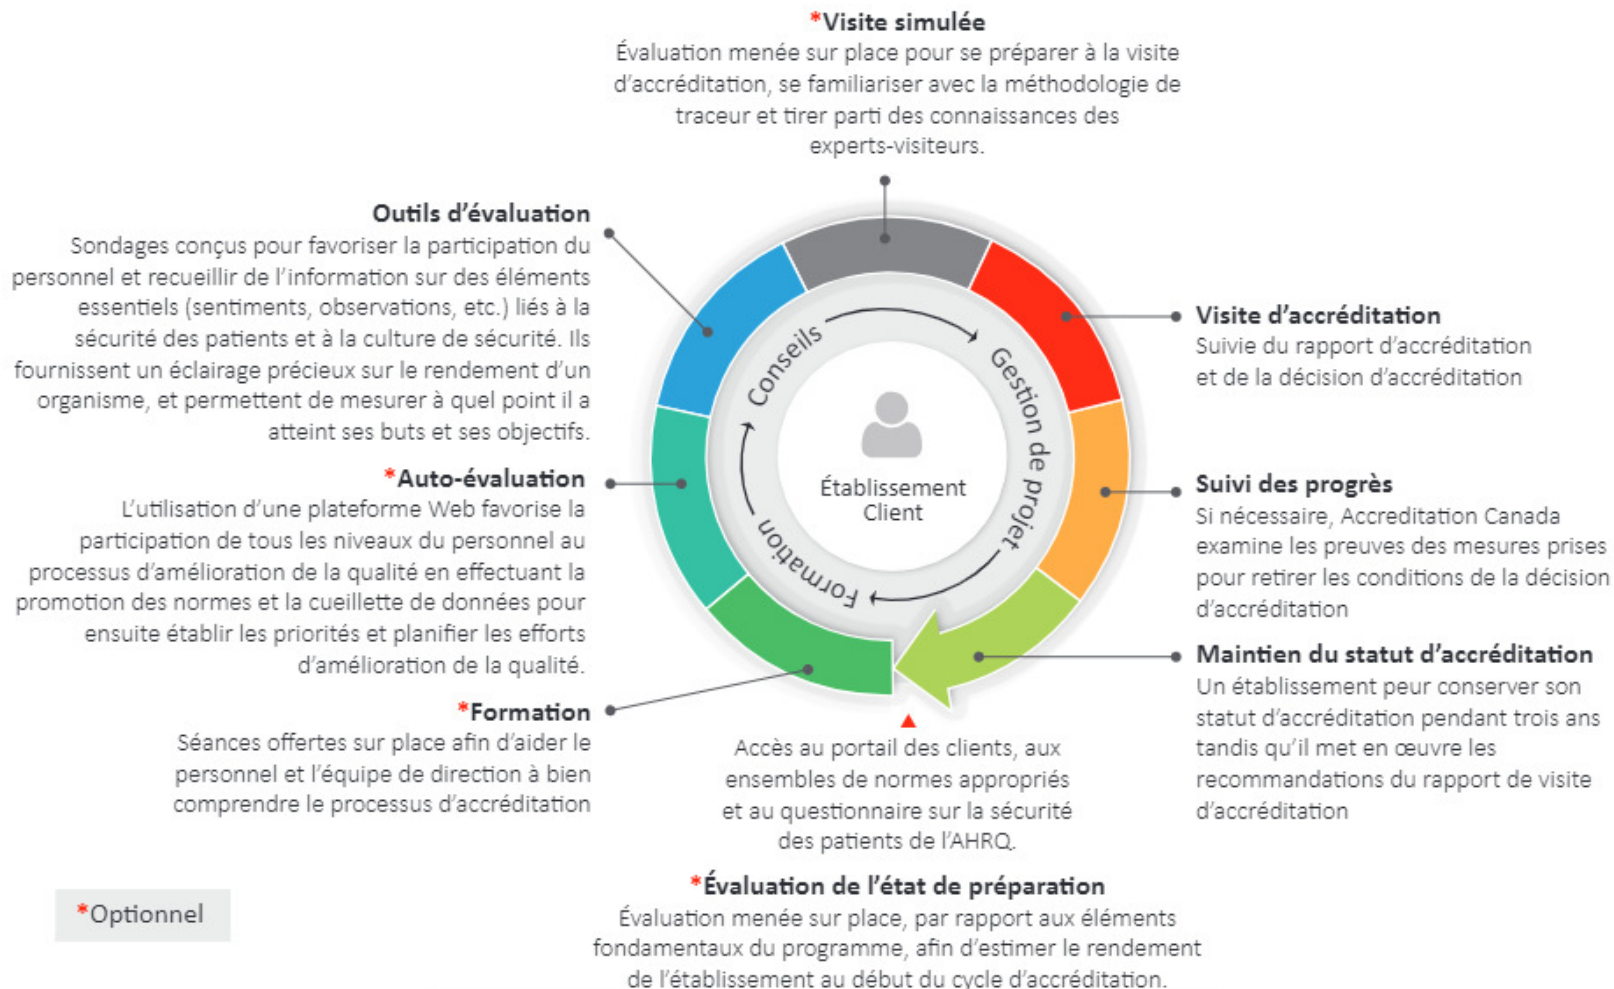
*Visite simulée
Évaluation menée sur place pour se préparer à la visite d'accréditation, se familiariser avec la méthodologie de traceur et tirer parti des connaissances des experts-visiteurs.

Outils d'évaluation
Sondages conçus pour favoriser la participation du personnel et recueillir de l'information sur des éléments essentiels (sentiments, observations, etc.) liés à la sécurité des patients et à la culture de sécurité. Ils fournissent un éclairage précieux sur le rendement d'un organisme, et permettent de mesurer à quel point il a atteint ses buts et ses objectifs.

Visite d'accréditation
Suivie du rapport d'accréditation et de la décision d'accréditation

Conseils
Gestion de projet
Formation
Établissement Client

*Auto-évaluation
L'utilisation d'une plateforme Web favorise la participation de tous les niveaux du personnel au processus d'amélioration de la qualité en effectuant la promotion des normes et la cueillette de données pour ensuite établir les priorités et planifier les efforts d'amélioration de la qualité.

Suivi des progrès
Si nécessaire, Accreditation Canada examine les preuves des mesures prises pour retirer les conditions de la décision d'accréditation

Maintien du statut d'accréditation
Un établissement peur conserver son statut d'accréditation pendant trois ans tandis qu'il met en œuvre les recommandations du rapport de visite d'accréditation

*Formation
Séances offertes sur place afin d'aider le personnel et l'équipe de direction à bien comprendre le processus d'accréditation

Accès au portail des clients, aux ensembles de normes appropriés et au questionnaire sur la sécurité des patients de l'AHRQ.

*Optionnel

*Évaluation de l'état de préparation
Évaluation menée sur place, par rapport aux éléments fondamentaux du programme, afin d'estimer le rendement de l'établissement au début du cycle d'accréditation.